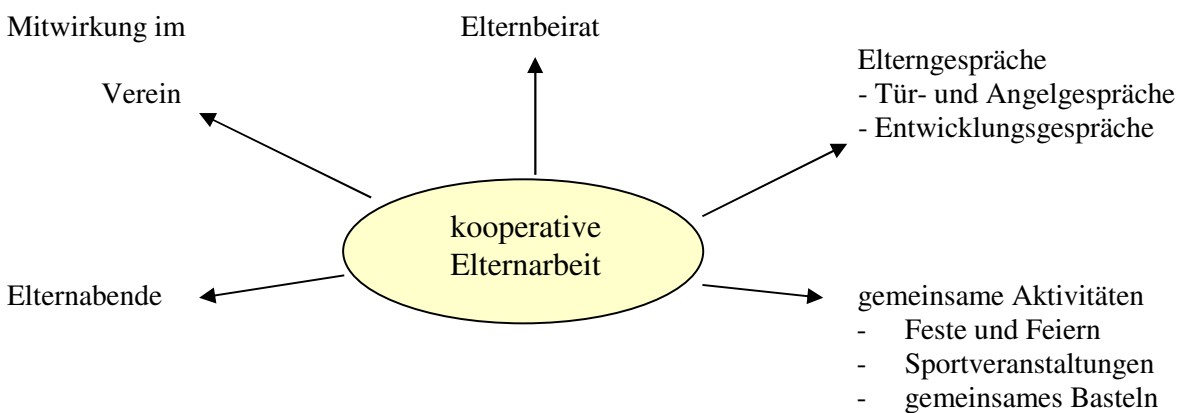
Mitwirkung im

Verein

Elternbeirat

Elterngespräche
- Tür- und Angelgespräche
- Entwicklungsgespräche

kooperative
Elternarbeit

Elternabende

gemeinsame Aktivitäten
- Feste und Feiern
- Sportveranstaltungen
- gemeinsames Basteln